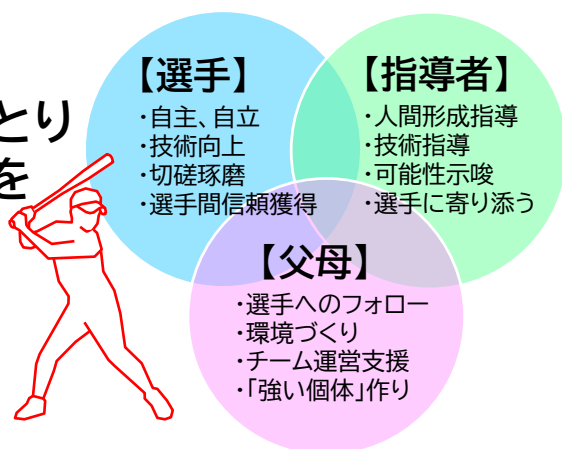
とり
を

【選手】
・自主、自立
・技術向上
・切磋琢磨
・選手間信頼獲得

【指導者】
・人間形成指導
・技術指導
・可能性示唆
・選手に寄り添う

【父母】
・選手へのフォロー
・環境づくり
・チーム運営支援
・「強い個体」作り